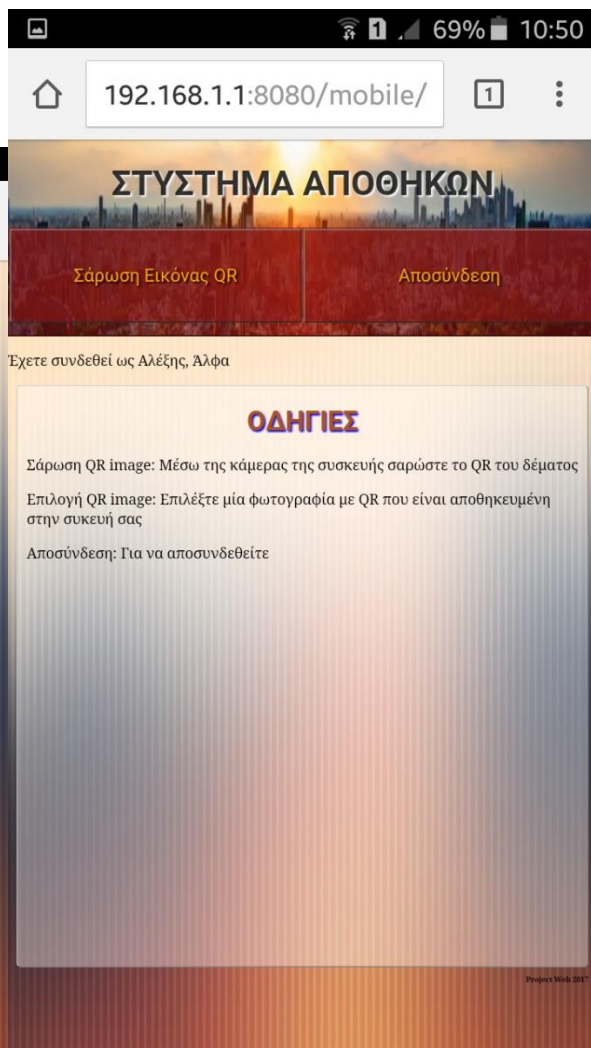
69% 10:50

192.168.1.1:8080/mobile/

1

ΣΤΥΣΤΗΜΑ ΑΠΟΘΗΚΩΝ

Σάρωση Εικόνας QR

Αποσύνδεση

Έχετε συνδεθεί ως Αλέξης, Άλφα

ΟΔΗΓΙΕΣ

Σάρωση QR image: Μέσω της κάμερας της συσκευής σαρώστε το QR του δέματος

Επιλογή QR image: Επιλέξτε μία φωτογραφία με QR που είναι αποθηκευμένη στην συκευή σας

Αποσύνδεση: Για να αποσυνδεθείτε

Project Web 2017